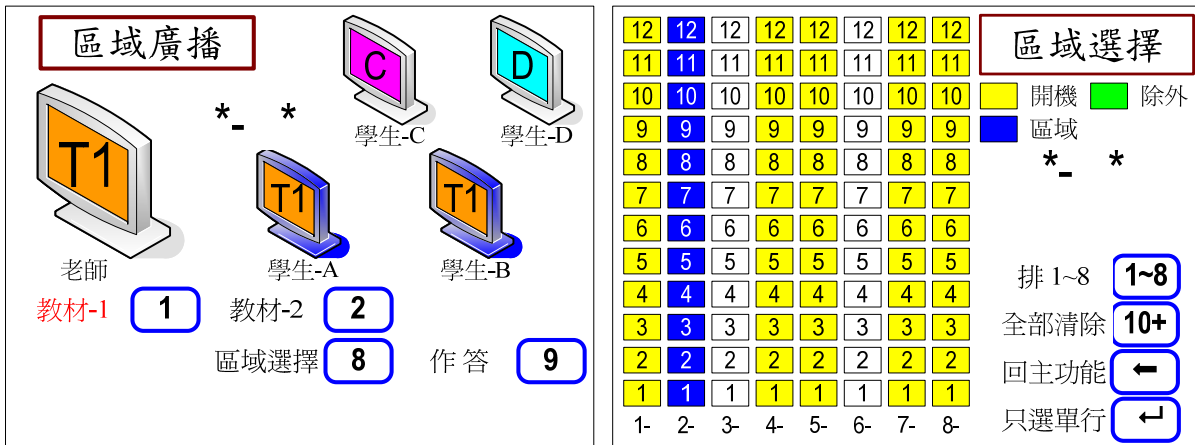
區域廣播

C

D

*- *

學生-C

學生-D

T1

T1

T1

老師

學生-A

學生-B

教材-1 1

教材-2 2

區域選擇 8

作 答 9

| 12 | 12 | 12 | 12 | 12 | 12 | 12 | 12 |
|---|---|---|---|---|---|---|---|
| 11 | 11 | 11 | 11 | 11 | 11 | 11 | 11 |
| 10 | 10 | 10 | 10 | 10 | 10 | 10 | 10 |
| 9 | 9 | 9 | 9 | 9 | 9 | 9 | 9 |
| 8 | 8 | 8 | 8 | 8 | 8 | 8 | 8 |
| 7 | 7 | 7 | 7 | 7 | 7 | 7 | 7 |
| 6 | 6 | 6 | 6 | 6 | 6 | 6 | 6 |
| 5 | 5 | 5 | 5 | 5 | 5 | 5 | 5 |
| 4 | 4 | 4 | 4 | 4 | 4 | 4 | 4 |
| 3 | 3 | 3 | 3 | 3 | 3 | 3 | 3 |
| 2 | 2 | 2 | 2 | 2 | 2 | 2 | 2 |
| 1 | 1 | 1 | 1 | 1 | 1 | 1 | 1 |
| 1- | 2- | 3- | 4- | 5- | 6- | 7- | 8- |

區域選擇

開機 除外

區域

*- *

排 1~8 1~8

全部清除 10+

回主功能 ⬅

只選單行 ↵